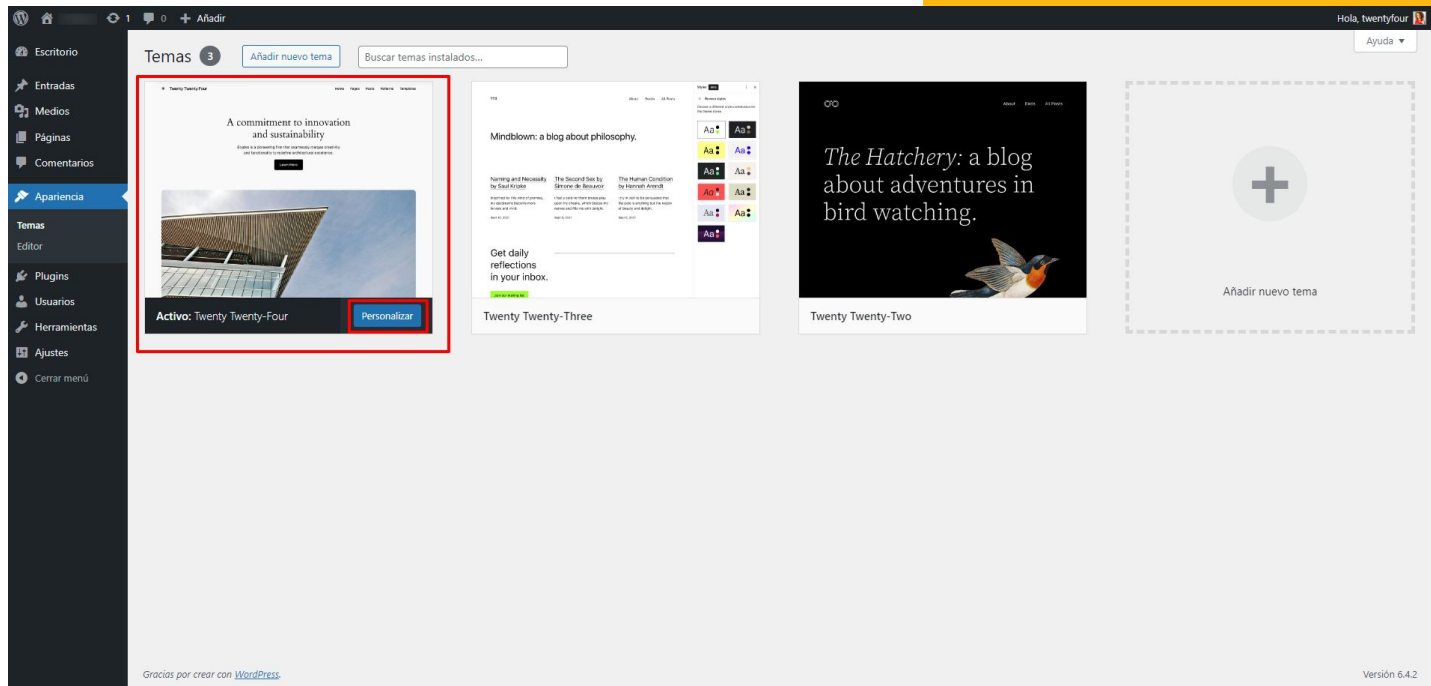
1 0 + Añadir
Hola, twentyfour

Escritorio
Entradas
Medios
Páginas
Comentarios
Apariencia
Temas
Editor
Plugins
Usuarios
Herramientas
Ajustes
Cerrar menú

Temas 3 Añadir nuevo tema Buscar temas instalados...
Ayuda ▼

Twenty Twenty-Four
A commitment to innovation and sustainability
Activo: Twenty Twenty-Four
Personalizar

Mindblown: a blog about philosophy.
Naming and Necessity by Saul Kripke
The Second Sex by Simone de Beauvoir
The Human Condition by Hannah Arendt
Get daily reflections in your inbox.
Aa Aa Aa Aa Aa Aa Aa Aa Aa Aa Aa Aa Aa
Twenty Twenty-Three

The Hatchery: a blog about adventures in bird watching.
Twenty Twenty-Two

Añadir nuevo tema

Gracias por crear con WordPress.
Versión 6.4.2